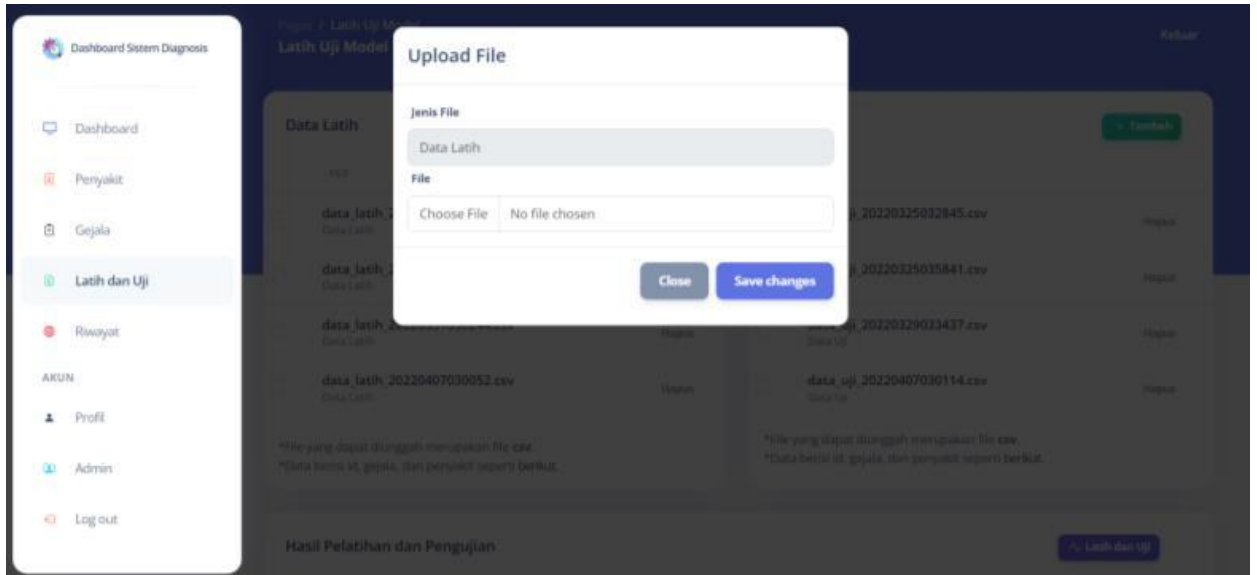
Dashboard Sistem Diagnosis

Dashboard
Penyakit
Gejala
Latih dan Uji
Riwayat
AKUN
Profil
Admin
Log out

Pages / Latih Uji Model
Latih Uji Model

Keluar

Data Latih

+ Tambah

File

data_latih_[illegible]
Data Latih

data_latih_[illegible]
Data Latih

data_latih_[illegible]
Data Latih
Hapus

data_latih_20220407030052.csv
Data Latih
Hapus

*File yang dapat diunggah merupakan file csv.
*Data berisi id, gejala, dan penyakit seperti berikut.

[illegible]_20220325032845.csv
Hapus

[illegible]_20220325035841.csv
Hapus

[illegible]_20220329033437.csv
Data Uji
Hapus

data_uji_20220407030114.csv
Data Uji
Hapus

*File yang dapat diunggah merupakan file csv.
*Data berisi id, gejala, dan penyakit seperti berikut.

Hasil Pelatihan dan Pengujian

Latih dan Uji

Upload File

Jenis File
Data Latih
File
Choose File No file chosen

Close
Save changes